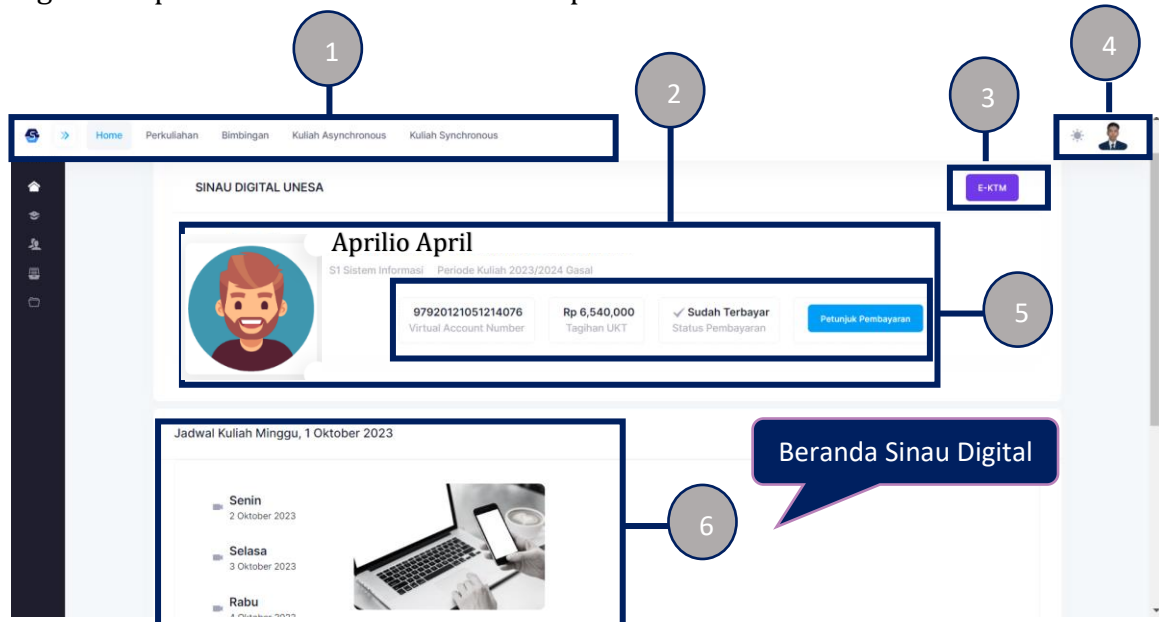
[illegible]

1

Home Perkuliahan Bimbingan Kuliah Asynchronous Kuliah Synchronous

2

3

4

SINAU DIGITAL UNESA

E-KTM

Aprilio April

S1 Sistem Informasi Periode Kuliah 2023/2024 Gasal

97920121051214076
Virtual Account Number

Rp 6,540,000
Tagihan UKT

✓ Sudah Terbayar
Status Pembayaran

Petunjuk Pembayaran

5

Jadwal Kuliah Minggu, 1 Oktober 2023

Beranda Sinau Digital

Senin
2 Oktober 2023

Selasa
3 Oktober 2023

Rabu
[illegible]

6